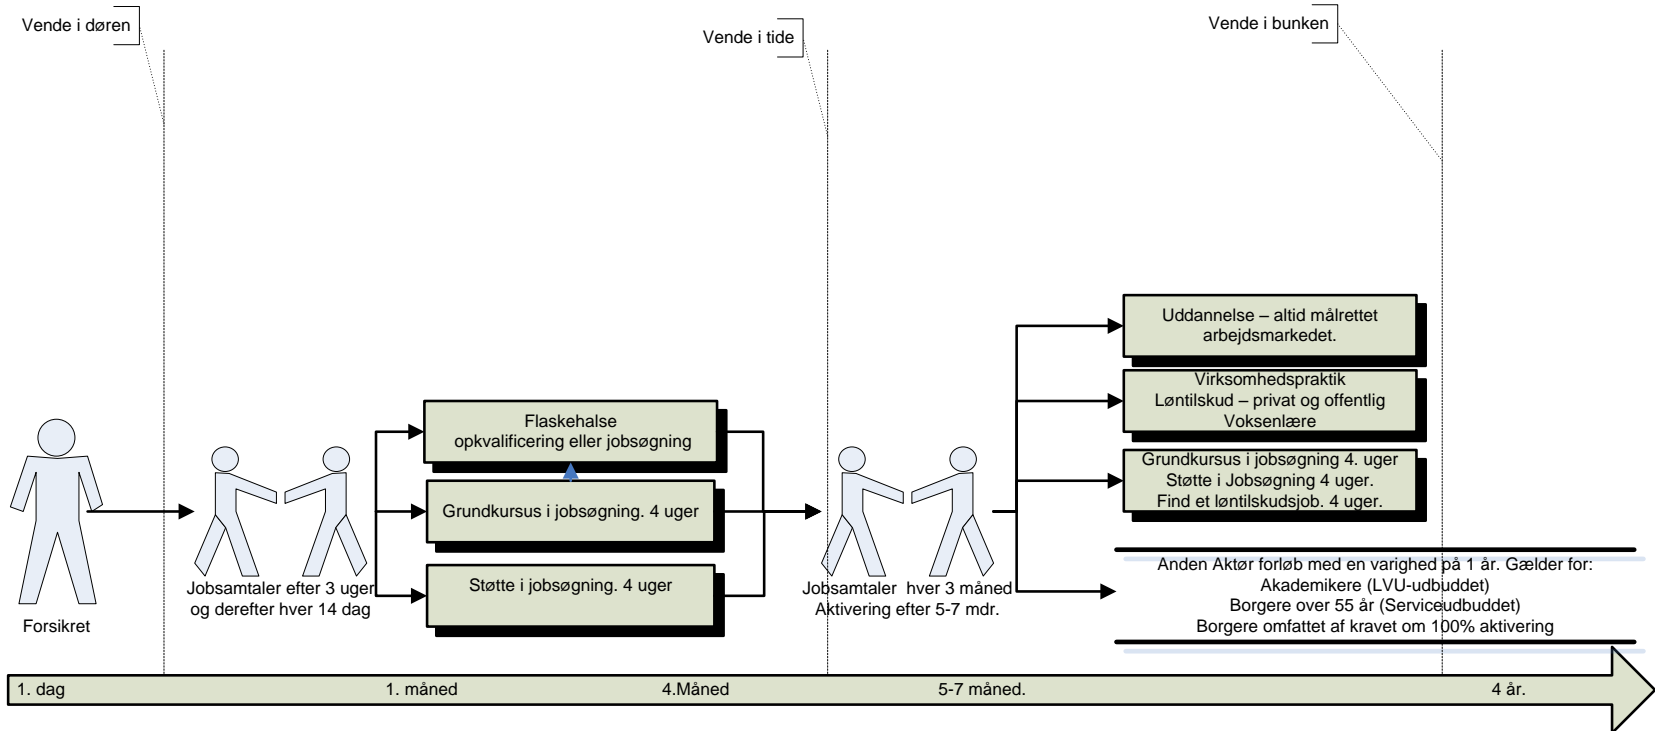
Vende i døren

Vende i tide

Vende i bunken

Uddannelse – altid målrettet arbejdsmarkedet.

Virksomhedspraktik
Løntilskud – privat og offentlig
Voksenlære

Flaskehalse
opkvalificering eller jobsøgning

Grundkursus i jobsøgning 4. uger
Støtte i Jobsøgning 4 uger.
Find et løntilskudsjob. 4 uger.

Grundkursus i jobsøgning. 4 uger

Anden Aktør forløb med en varighed på 1 år. Gælder for:
Akademikere (LVU-udbuddet)
Borgere over 55 år (Serviceudbuddet)
Borgere omfattet af kravet om 100% aktivering

Støtte i jobsøgning. 4 uger

Jobsamtaler efter 3 uger og derefter hver 14 dag

Jobsamtaler hver 3 måned
Aktivering efter 5-7 mdr.

Forsikret

1. dag
1. måned
4.Måned
5-7 måned.
4 år.